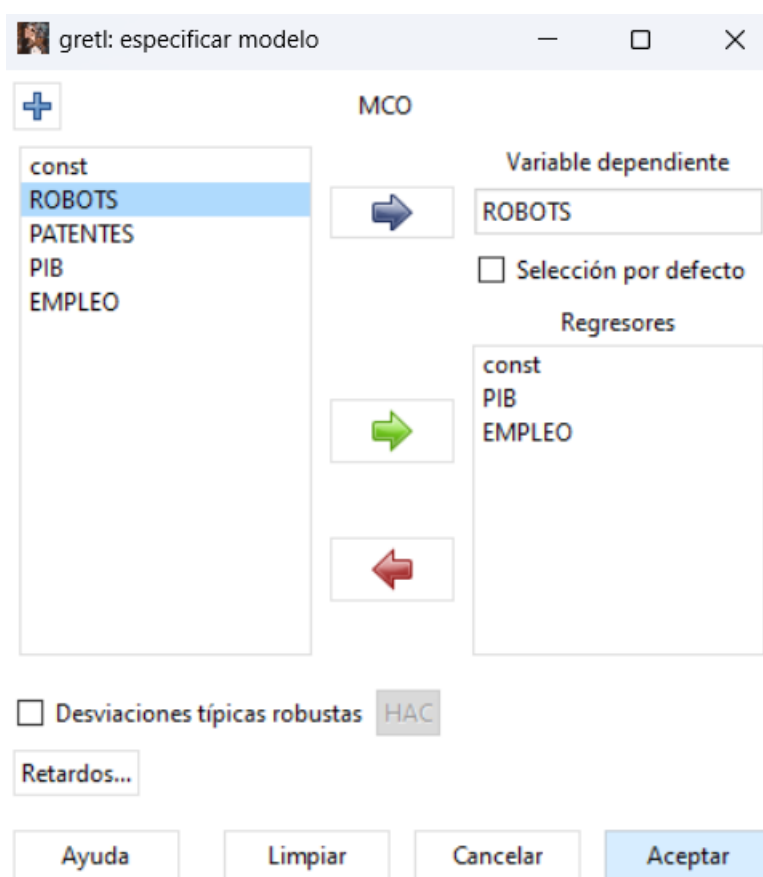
gretl: especificar modelo

MCO

const
ROBOTS
PATENTES
PIB
EMPLEO

Variable dependiente
ROBOTS
Selección por defecto

Regresores
const
PIB
EMPLEO

Desviaciones típicas robustas
HAC

Retardos...

Ayuda
Limpiar
Cancelar
Aceptar